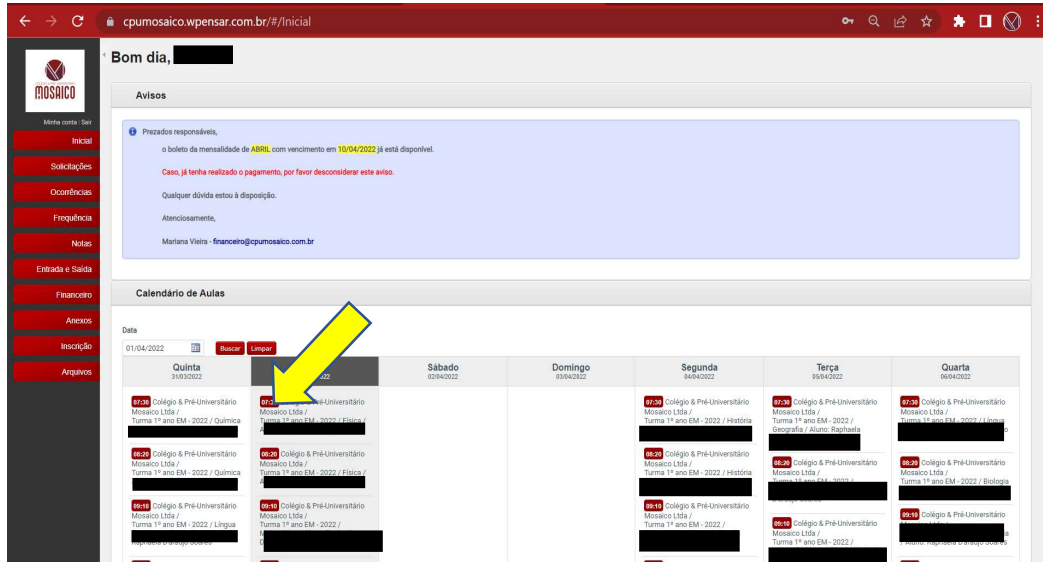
cpumosaico.wpensar.com.br/#/Inicial

MOSAICO

Minha conta | Sair

Inicial
Solicitações
Ocorrências
Frequência
Notas
Entrada e Saída
Financeiro
Anexos
Inscrição
Arquivos

Bom dia, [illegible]

Avisos

Prezados responsáveis,

o boleto da mensalidade de ABRIL com vencimento em 10/04/2022 já está disponível.

Caso, já tenha realizado o pagamento, por favor desconsiderar este aviso.

Qualquer dúvida estou à disposição.

Atenciosamente,

Mariana Vieira - financeiro@cpumosaico.com.br

Calendário de Aulas

Data
01/04/2022 Buscar Limpar

| Quinta 31/03/2022 | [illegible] 2022 | Sábado 02/04/2022 | Domingo 03/04/2022 | Segunda 04/04/2022 | Terça 05/04/2022 | Quarta 06/04/2022 |
|---|---|---|---|---|---|---|
| 07:30 Colégio & Pré-Universitário Mosaico Ltda / Turma 1º ano EM - 2022 / Química | 07:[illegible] Pré-Universitário Mosaico Ltda / Turma 1º ano EM - 2022 / Física / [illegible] | | | 07:30 Colégio & Pré-Universitário Mosaico Ltda / Turma 1º ano EM - 2022 / História | 07:30 Colégio & Pré-Universitário Mosaico Ltda / Turma 1º ano EM - 2022 / Geografia / Aluno: Raphaela | 07:30 Colégio & Pré-Universitário Mosaico Ltda / Turma 1º ano EM - 2022 / Língua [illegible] |
| 08:20 Colégio & Pré-Universitário Mosaico Ltda / Turma 1º ano EM - 2022 / Química | 08:20 Colégio & Pré-Universitário Mosaico Ltda / Turma 1º ano EM - 2022 / Física / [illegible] | | | 08:20 Colégio & Pré-Universitário Mosaico Ltda / Turma 1º ano EM - 2022 / História | 08:20 Colégio & Pré-Universitário Mosaico Ltda / Turma 1º ano EM - 2022 / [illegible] | 08:20 Colégio & Pré-Universitário Mosaico Ltda / Turma 1º ano EM - 2022 / Biologia |
| 09:10 Colégio & Pré-Universitário Mosaico Ltda / Turma 1º ano EM - 2022 / Língua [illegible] Raphaela D'araújo Soares | 09:10 Colégio & Pré-Universitário Mosaico Ltda / Turma 1º ano EM - 2022 / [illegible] | | | 09:10 Colégio & Pré-Universitário Mosaico Ltda / Turma 1º ano EM - 2022 / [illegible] | 09:10 Colégio & Pré-Universitário Mosaico Ltda / Turma 1º ano EM - 2022 / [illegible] | 09:10 Colégio & Pré-Universitário Mosaico Ltda / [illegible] Aluno: Raphaela D'araújo Soares |